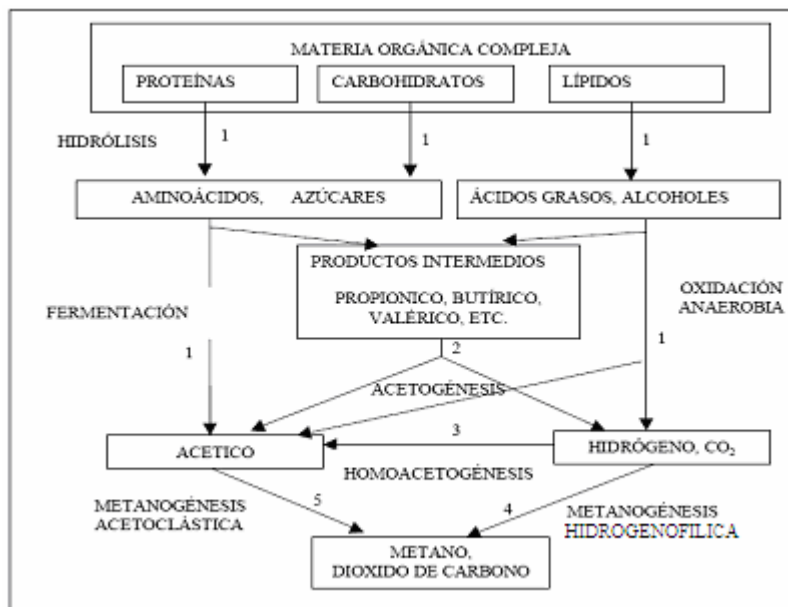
MATERIA ORGÁNICA COMPLEJA

PROTEÍNAS

CARBOHIDRATOS

LÍPIDOS

HIDRÓLISIS

1

1

1

AMINOÁCIDOS, AZÚCARES

ÁCIDOS GRASOS, ALCOHOLES

PRODUCTOS INTERMEDIOS

PROPIONICO, BUTÍRICO, VALÉRICO, ETC.

FERMENTACIÓN

OXIDACIÓN ANAEROBIA

1

2

1

ACETOGÉNESIS

ACETICO

3

HIDRÓGENO, $CO_2$

HOMOACETOGÉNESIS

METANOGÉNESIS ACETOCLÁSTICA

5

4

METANOGÉNESIS HIDROGENOFILICA

METANO, DIOXIDO DE CARBONO